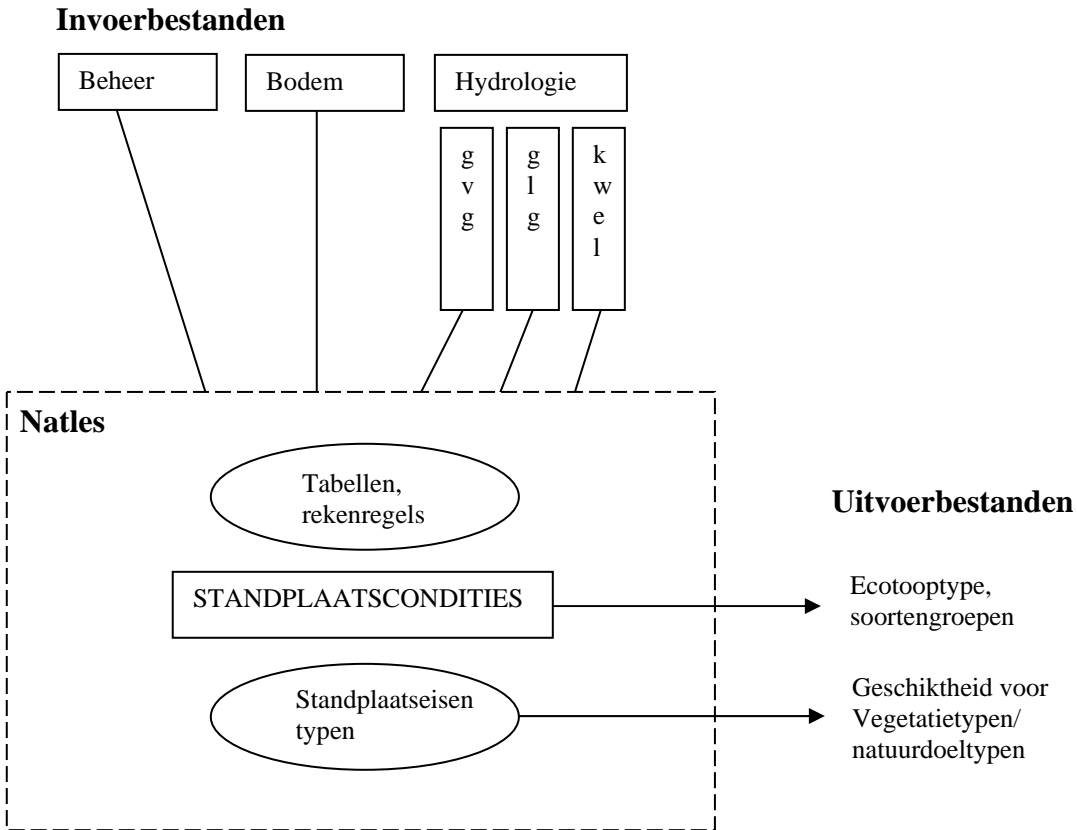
Invoerbestanden

Beheer

Bodem

Hydrologie

gvg

glg

kwel

Natles

Tabellen, rekenregels

STANDPLAATSCONDITIES

Standplaatseisen typen

Uitvoerbestanden

Ecotooptype, soortengroepen

Geschiktheid voor Vegetatietypen/ natuurdoeltypen